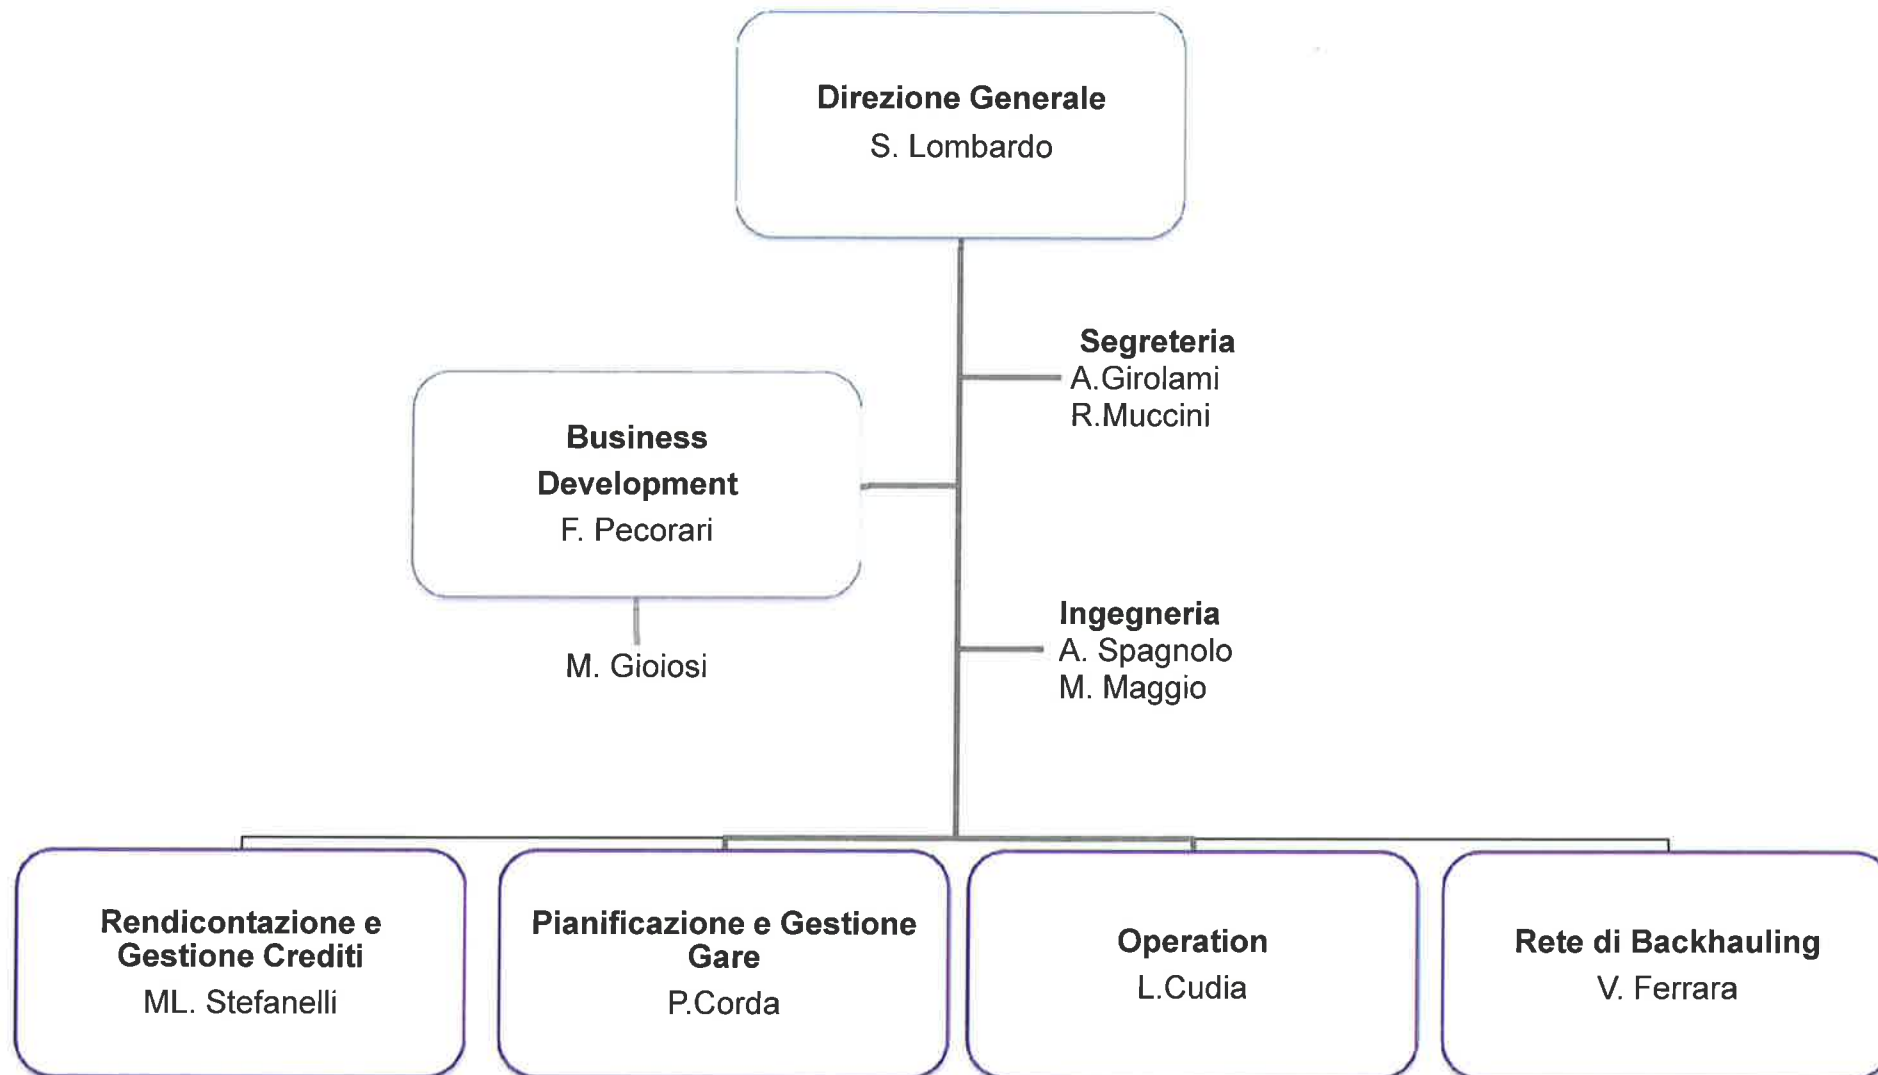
Direzione Generale
S. Lombardo

Segreteria
A.Girolami
R.Muccini

Business Development
F. Pecorari

M. Gioiosi

Ingegneria
A. Spagnolo
M. Maggio

Rendicontazione e Gestione Crediti
ML. Stefanelli

Pianificazione e Gestione Gare
P.Corda

Operation
L.Cudia

Rete di Backhauling
V. Ferrara